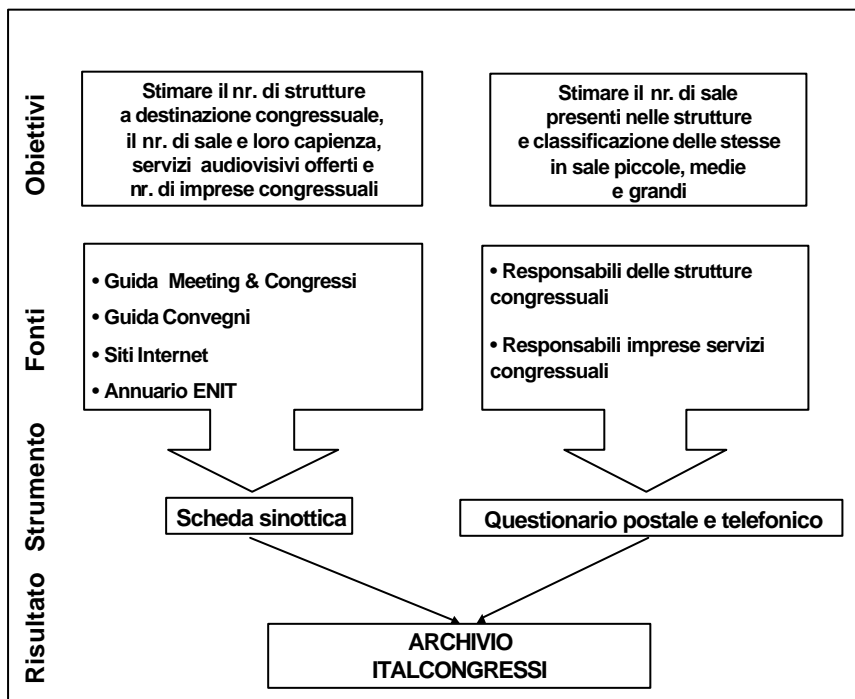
Obiettivi

Stimare il nr. di strutture a destinazione congressuale, il nr. di sale e loro capienza, servizi audiovisivi offerti e nr. di imprese congressuali

Stimare il nr. di sale presenti nelle strutture e classificazione delle stesse in sale piccole, medie e grandi

Fonti

• Guida Meeting & Congressi
• Guida Convegni
• Siti Internet
• Annuario ENIT

• Responsabili delle strutture congressuali
• Responsabili imprese servizi congressuali

Strumento

Scheda sinottica

Questionario postale e telefonico

Risultato

ARCHIVIO ITALCONGRESSI